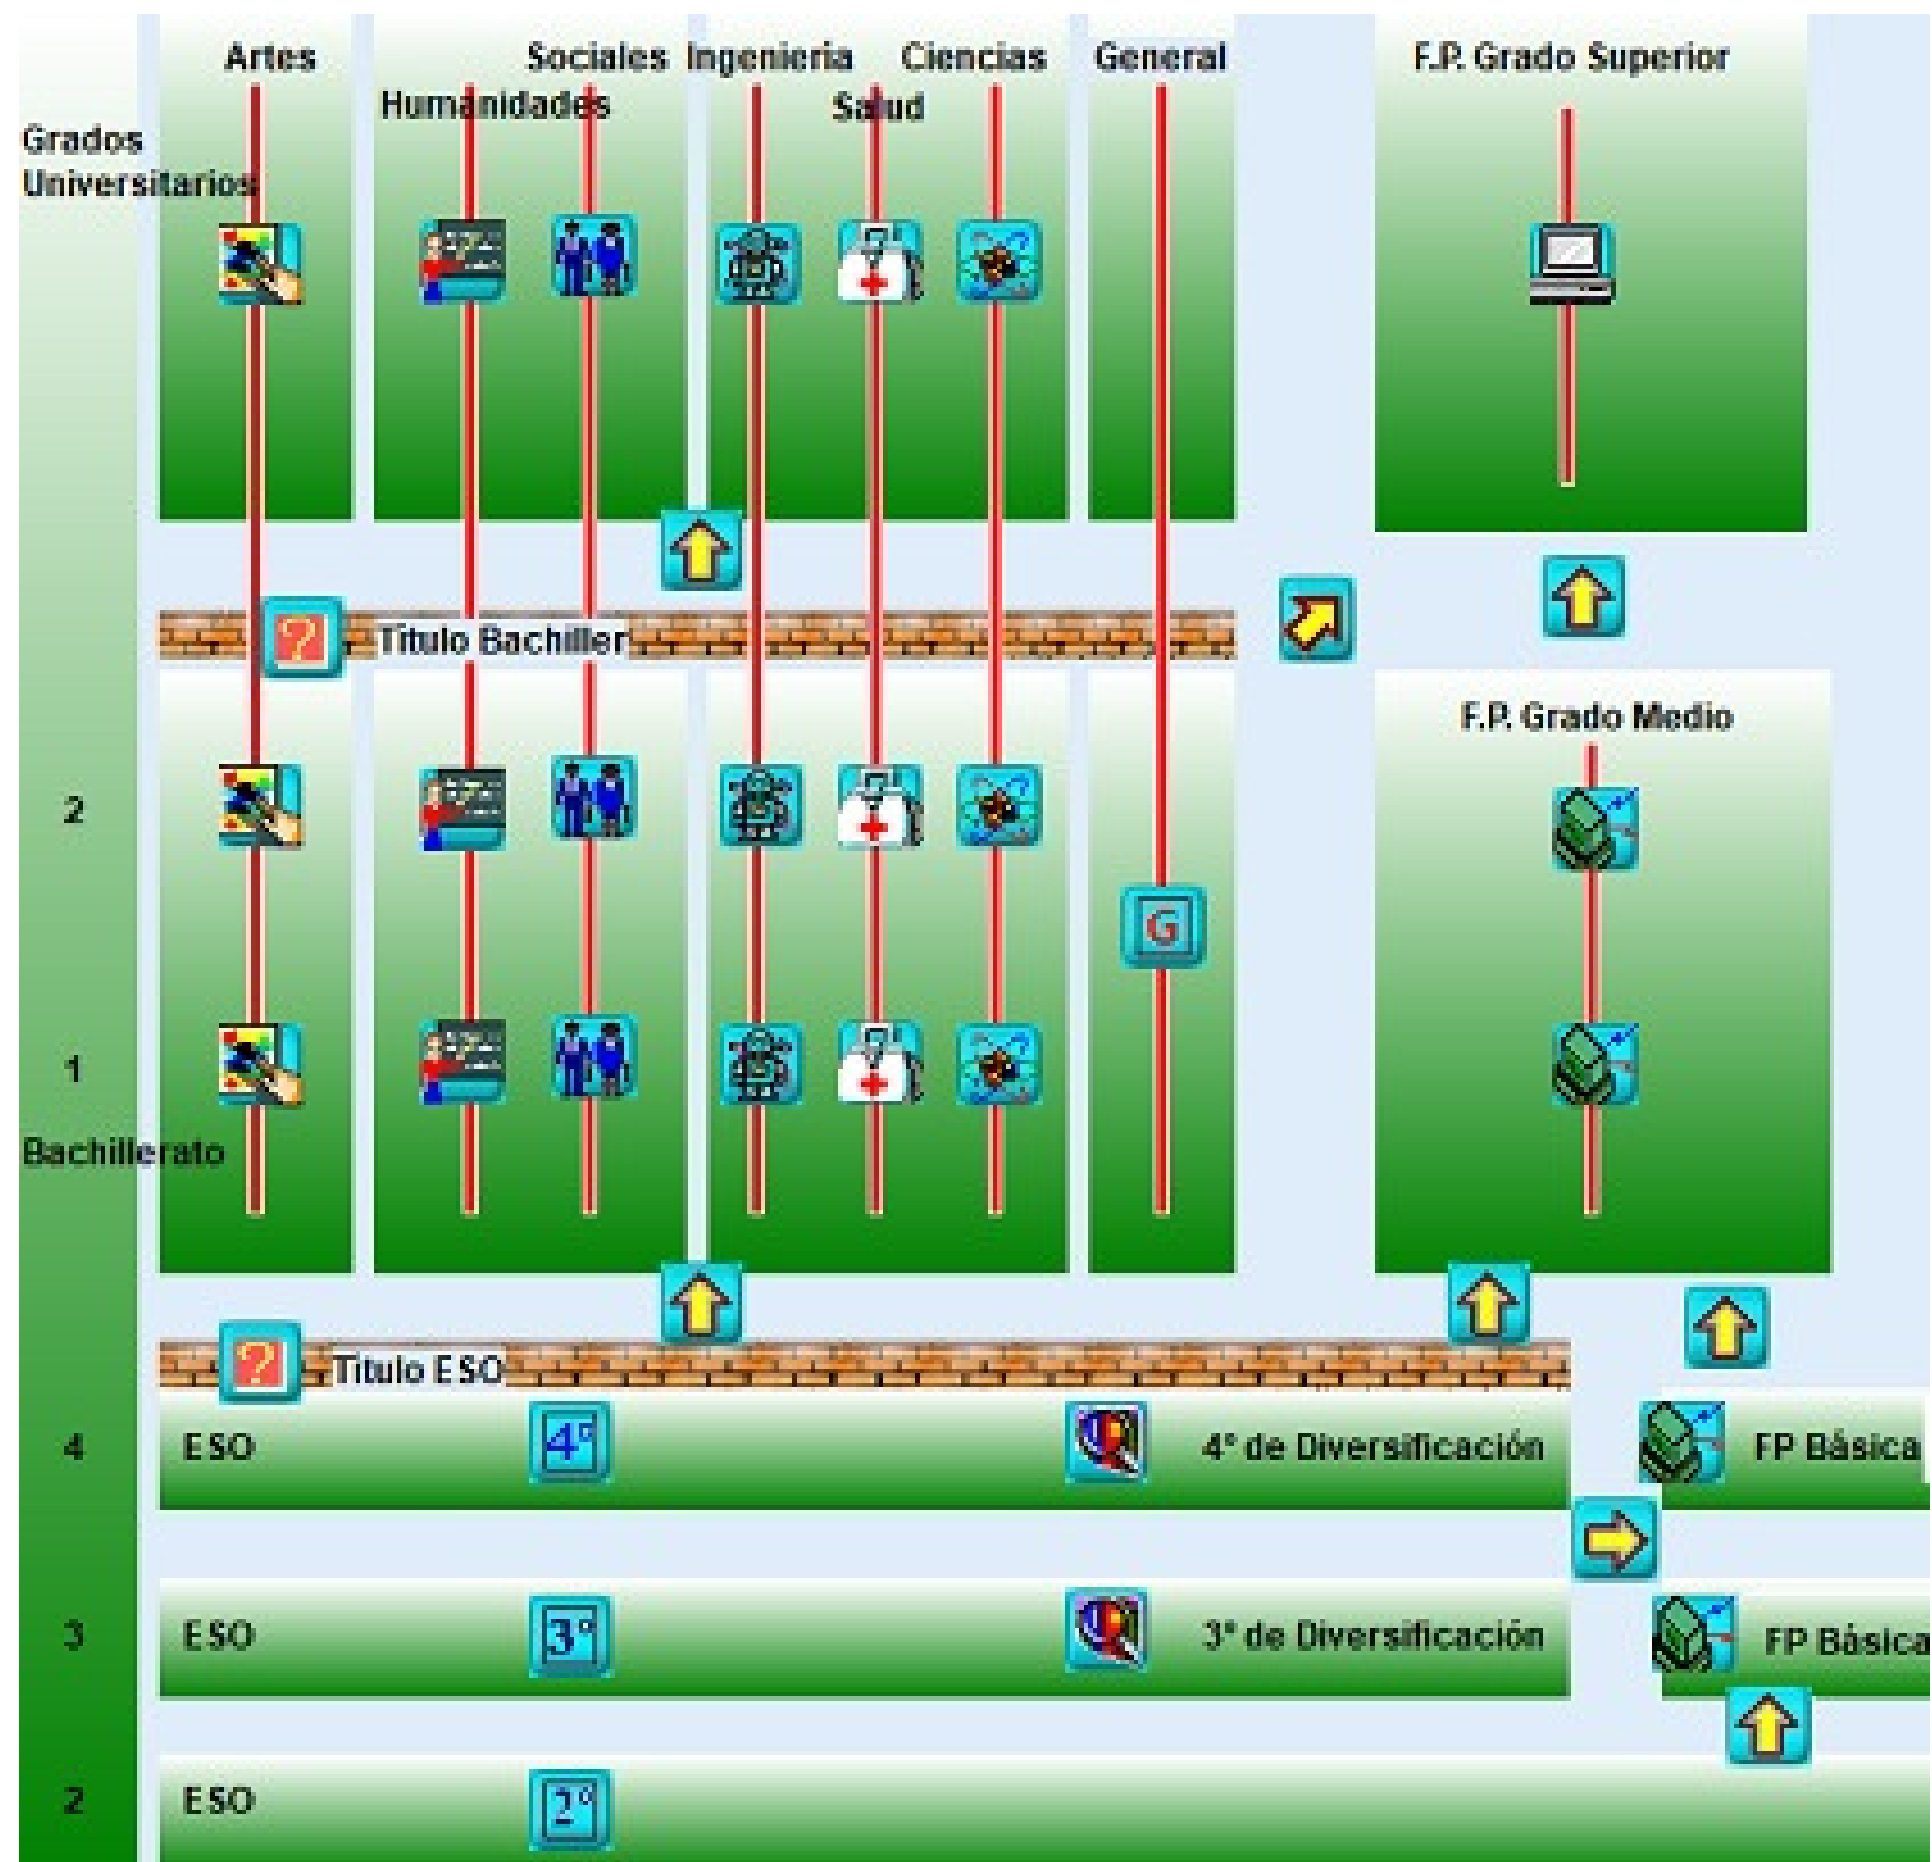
Artes

Humanidades

Sociales

Ingenieria

Salud

Ciencias

General

F.P. Grado Superior

Grados Universitarios

Título Bachiller

F.P. Grado Medio

2

G

1

Bachillerato

Título ESO

4

ESO

4º

4º de Diversificación

FP Básica

3

ESO

3º

3º de Diversificación

FP Básica

2

ESO

2º